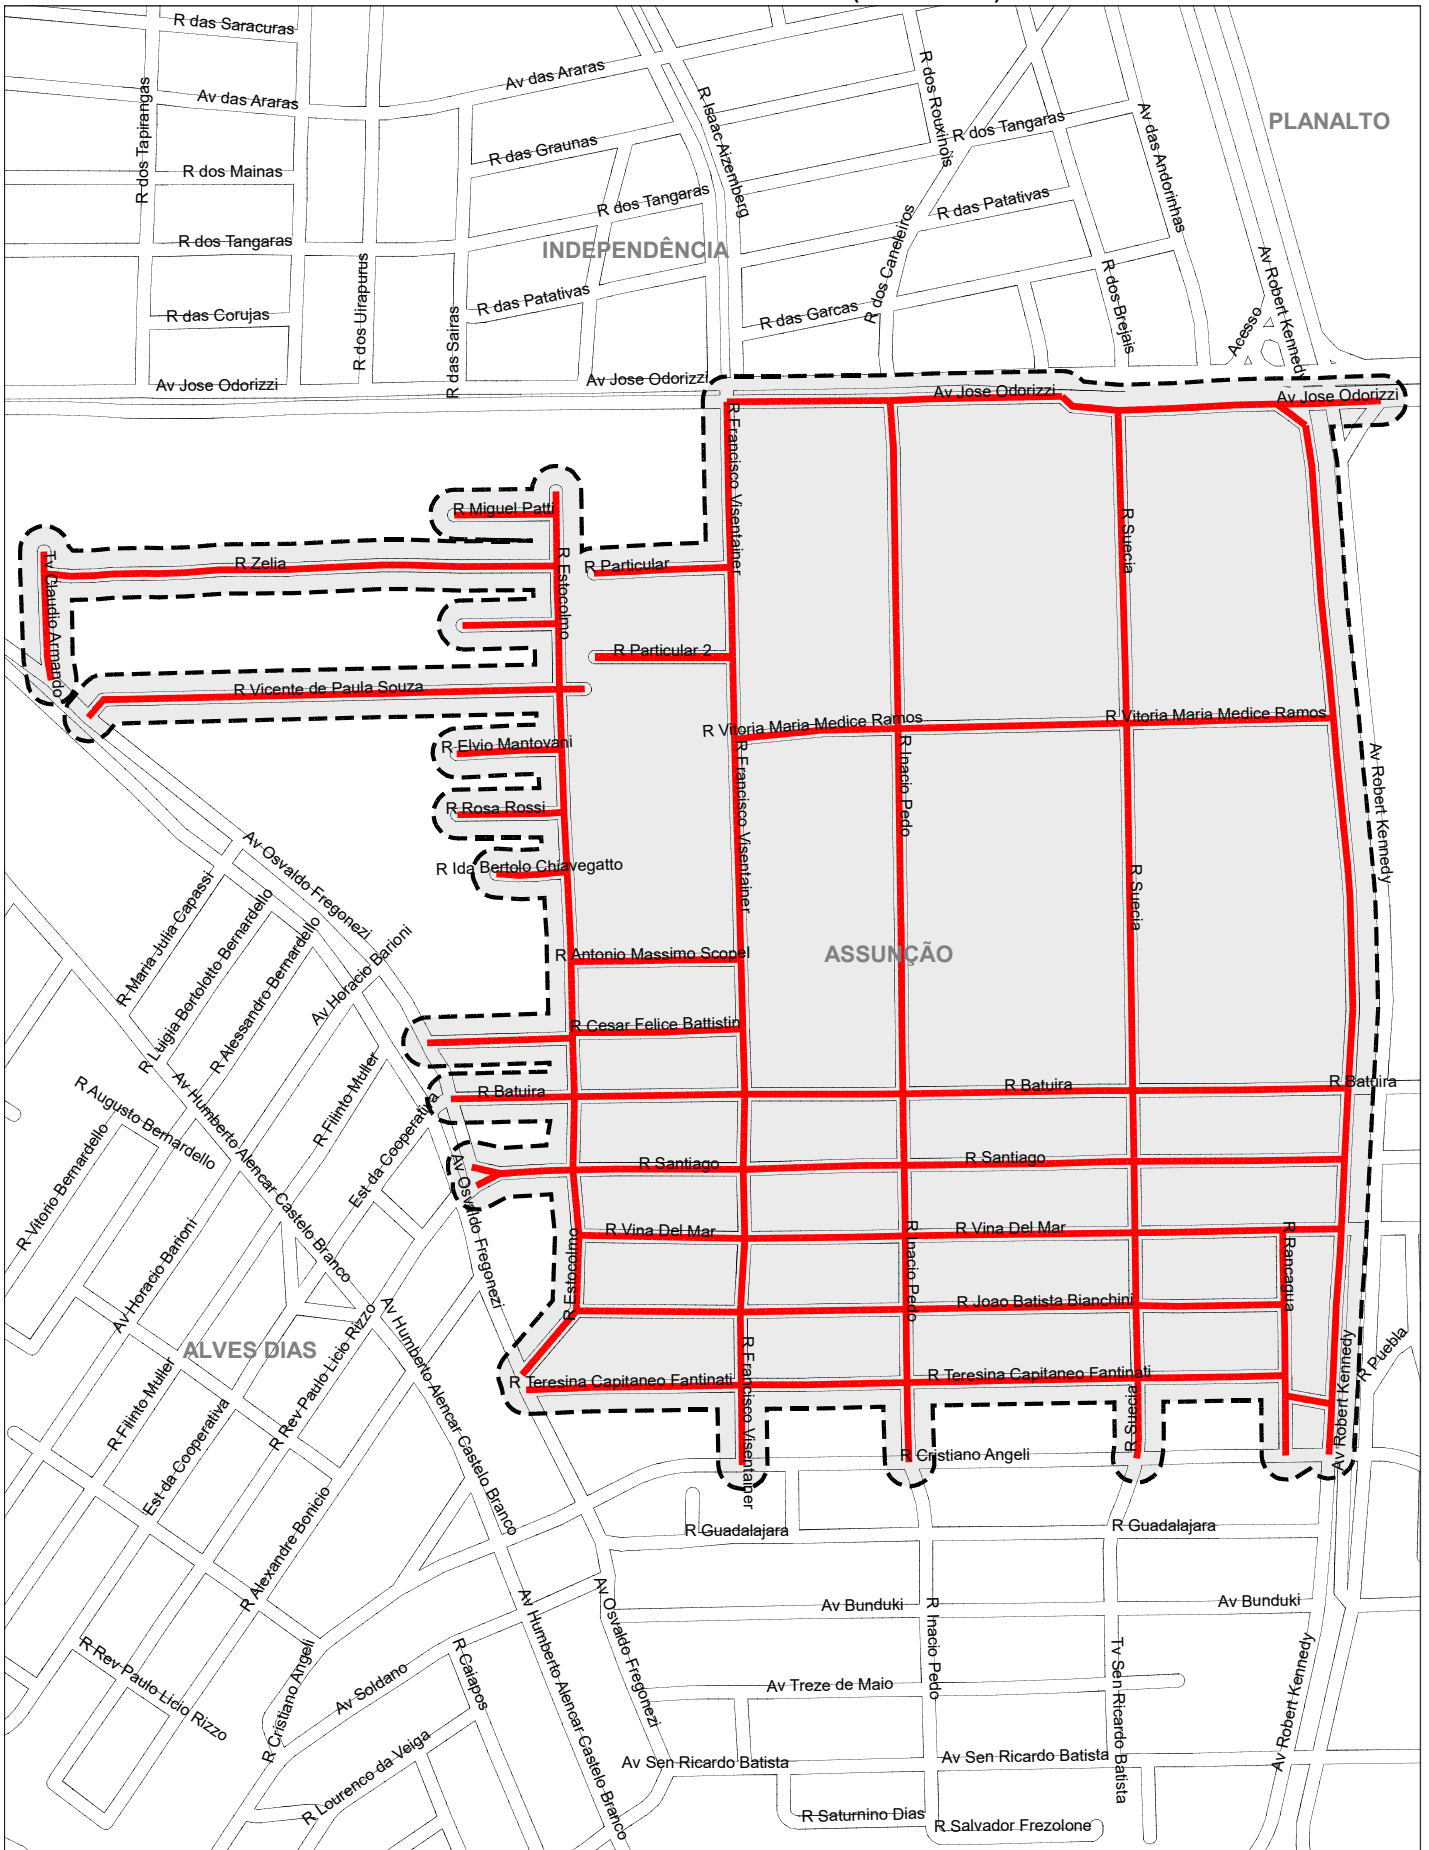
R das Saracuras
Av das Araras
R dos Tapirangas
R dos Mainas
R dos Tangaras
R das Corujas
Av Jose Odorizzi
R dos Uirapurus
R das Sairas
Av das Araras
R das Graunas
R dos Tangaras
INDEPENDÊNCIA
R das Patativas
Av Jose Odorizzi
R Isaac Aizemberg
R dos Rouxinóis
R dos Tangaras
R das Patativas
R dos Canarinhos
R das Garcas
Av das Andorinhas
R dos Brejais
PLANALTO
Av Robert Kennedy
Acesso
Av Jose Odorizzi
Av Jose Odorizzi
R Francisco Visentainer
R Miguel Patti
R Zelia
Tv Claudio Armando
R Estocolmo
R Particular
R Particular 2
R Vicente de Paula Souza
R Suecia
R Vitoria Maria Medice Ramos
R Vitoria Maria Medice Ramos
R Elvio Mantovani
R Rosa Rossi
R Ida Bertolo Chiavegatto
R Francisco Visentainer
R Inacio Pedo
R Suecia
Av Robert Kennedy
Av Osvaldo Fregonezi
R Maria Julia Capassi
R Luigia Bortolotto Bernardello
R Alessandro Bernardello
Av Horacio Barioni
R Antonio Massimo Scopel
ASSUNÇÃO
R Cesar Felice Battistin
R Batuira
R Batuira
R Batuira
R Augusto Bernardello
Av Humberto Alencar Castelo Branco
R Filinto Muller
Est da Cooperativa
R Vitorio Bernardello
R Santiago
R Santiago
Av Osvaldo Fregonezi
R Vina Del Mar
R Vina Del Mar
R Inacio Pedo
R Rancagua
R Estocolmo
R Joao Batista Bianchini
Av Horacio Barioni
ALVES DIAS
R Rev Paulo Lucio Rizzo
Av Humberto Alencar Castelo Branco
R Teresina Capitaneo Fantinati
R Teresina Capitaneo Fantinati
R Francisco Visentainer
R Suecia
Av Robert Kennedy
R Puebla
R Filinto Muller
Est da Cooperativa
R Rev Paulo Lucio Rizzo
R Cristiano Angeli
R Guadalajara
R Guadalajara
R Alexandre Bonicio
Av Bunduki
Av Bunduki
R Inacio Pedo
Tv Sen Ricardo Batista
Av Robert Kennedy
R Rev Paulo Lucio Rizzo
R Cristiano Angeli
Av Soldano
R Caripos
Av Humberto Alencar Castelo Branco
Av Osvaldo Fregonezi
Av Treze de Maio
Av Sen Ricardo Batista
Av Sen Ricardo Batista
R Lourenco da Veiga
R Saturnino Dias
R Salvador Frezolone